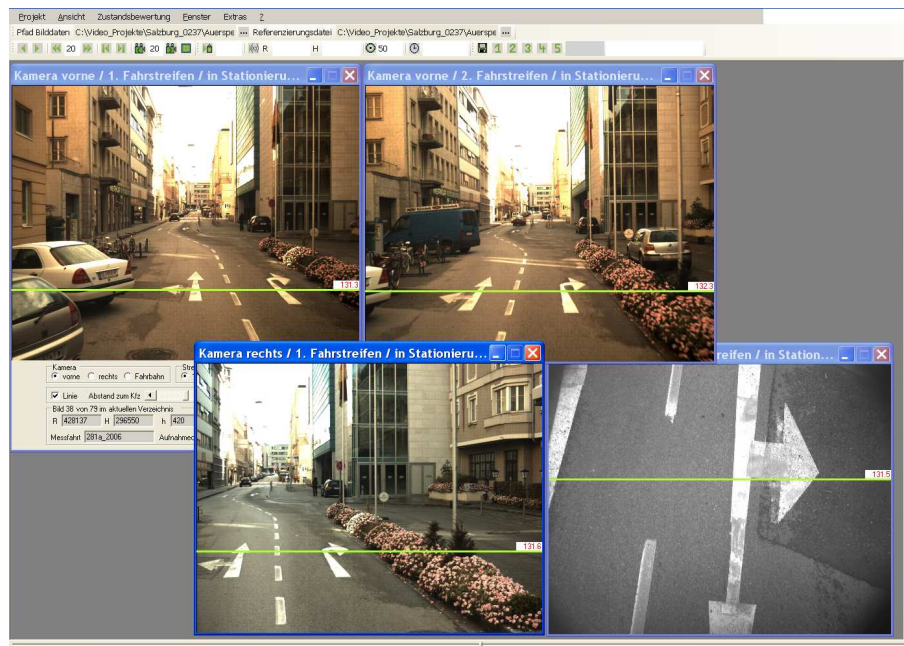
Projekt Ansicht Zustandsbewertung Fenster Extras ?

Pfad Bilddaten C:\Video_Projekte\Salzburg_0237\Auersp ... Referenzierungsdatei C:\Video_Projekte\Salzburg_0237\Auersp ...

20 20 R H 50 1 2 3 4 5

Kamera vorne / 1. Fahrstreifen / in Stationieru...

131.3

Kamera vorne / 2. Fahrstreifen / in Stationieru...

132.3

Kamera
vorne rechts Fahrbahn

Stre

Linie Abstand zum Kfz

Bild 38 von 79 im aktuellen Verzeichnis

R 428137 H 296550 h 420

Messfahrt 281a_2006 Aufnahmed

Kamera rechts / 1. Fahrstreifen / in Stationieru...

131.6

reifen / in Station...

131.5